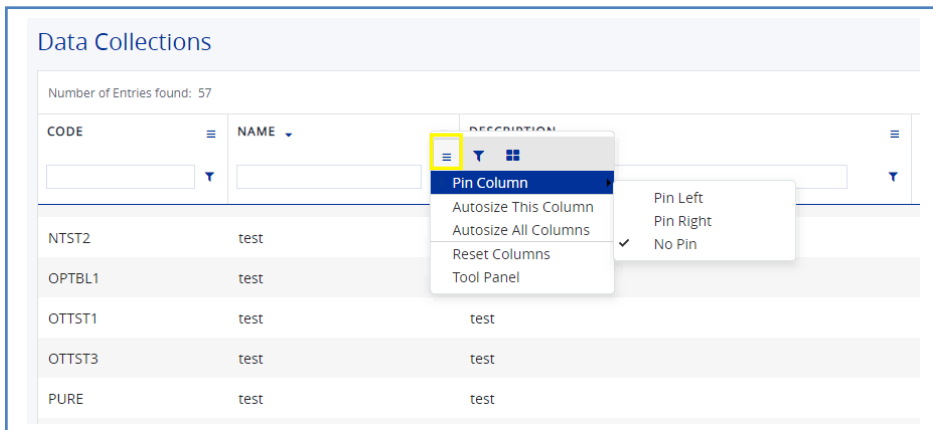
Data Collections

Number of Entries found: 57

| CODE | NAME | DESCRIPTION |
|---|---|---|
| NTST2 | test | |
| OPTBL1 | test | |
| OTTST1 | test | test |
| OTTST3 | test | test |
| PURE | test | test |

Pin Column
Autosize This Column
Autosize All Columns
Reset Columns
Tool Panel

Pin Left
Pin Right
✓ No Pin